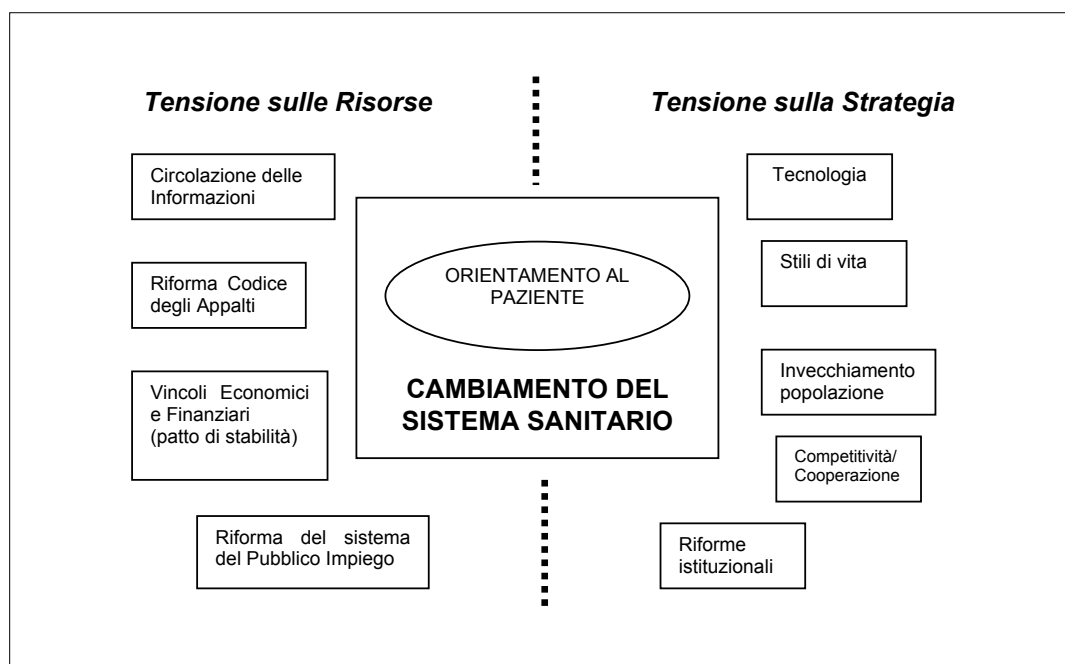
Tensione sulle Risorse

Tensione sulla Strategia

Circolazione delle Informazioni

Riforma Codice degli Appalti

Vincoli Economici e Finanziari (patto di stabilità)

Riforma del sistema del Pubblico Impiego

ORIENTAMENTO AL PAZIENTE

CAMBIAMENTO DEL SISTEMA SANITARIO

Tecnologia

Stili di vita

Invecchiamento popolazione

Competitività/ Cooperazione

Riforme istituzionali